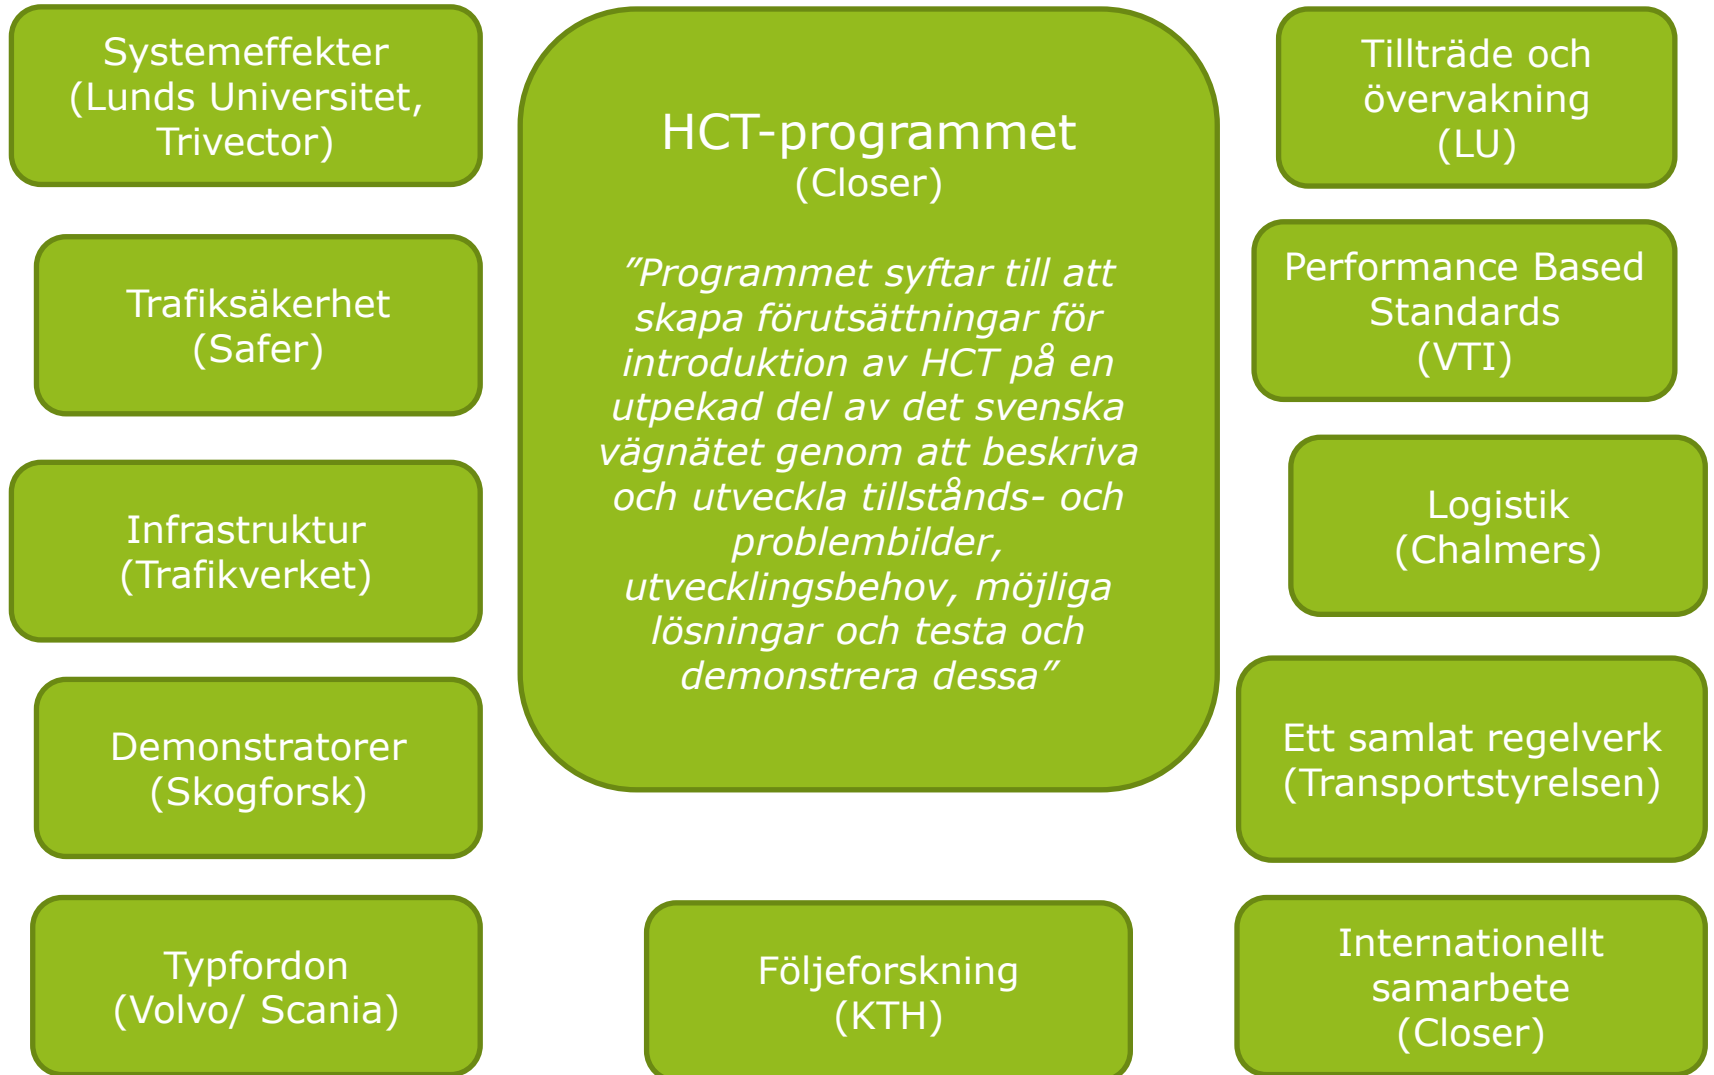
Systemeffekter
(Lunds Universitet, Trivector)

HCT-programmet
(Closer)

”Programmet syftar till att skapa förutsättningar för introduktion av HCT på en utpekad del av det svenska vägnätet genom att beskriva och utveckla tillstånds- och problembilder, utvecklingsbehov, möjliga lösningar och testa och demonstrera dessa”

Tillträde och övervakning
(LU)

Trafiksäkerhet
(Safer)

Performance Based Standards
(VTI)

Infrastruktur
(Trafikverket)

Logistik
(Chalmers)

Demonstratorer
(Skogforsk)

Ett samlat regelverk
(Transportstyrelsen)

Typfordon
(Volvo/ Scania)

Följeforskning
(KTH)

Internationellt samarbete
(Closer)